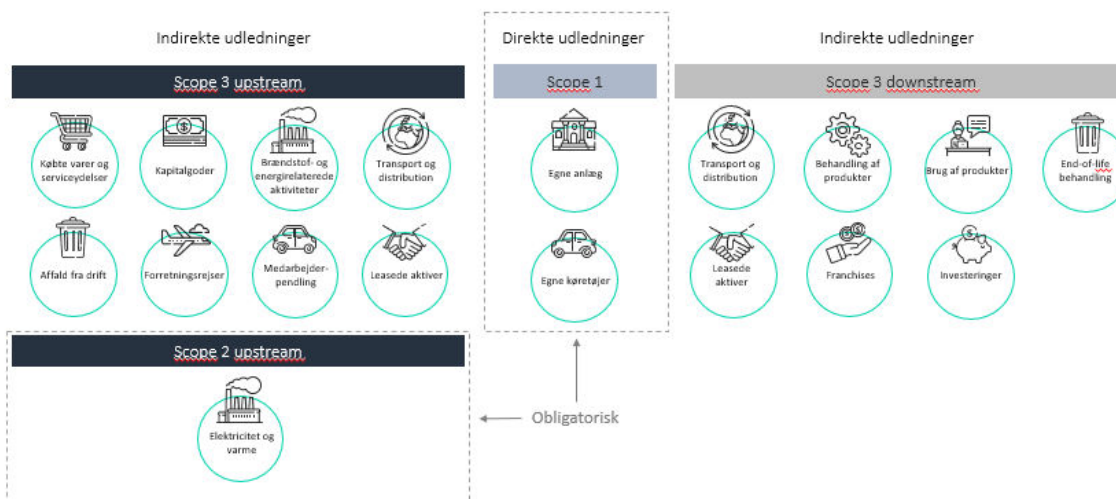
Indirekte udledninger

Scope 3 upstream

Købte varer og serviceydelser

Kapitalgoder

Brændstof- og energirelaterede aktiviteter

Transport og distribution

Affald fra drift

Forretningsrejser

Medarbejder-pendling

Leasede aktiver

Scope 2 upstream

Elektricitet og varme

Direkte udledninger

Scope 1

Egne anlæg

Egne køretøjer

Obligatorisk

Indirekte udledninger

Scope 3 downstream

Transport og distribution

Behandling af produkter

Brug af produkter

End-of-life behandling

Leasede aktiver

Franchises

Investeringer